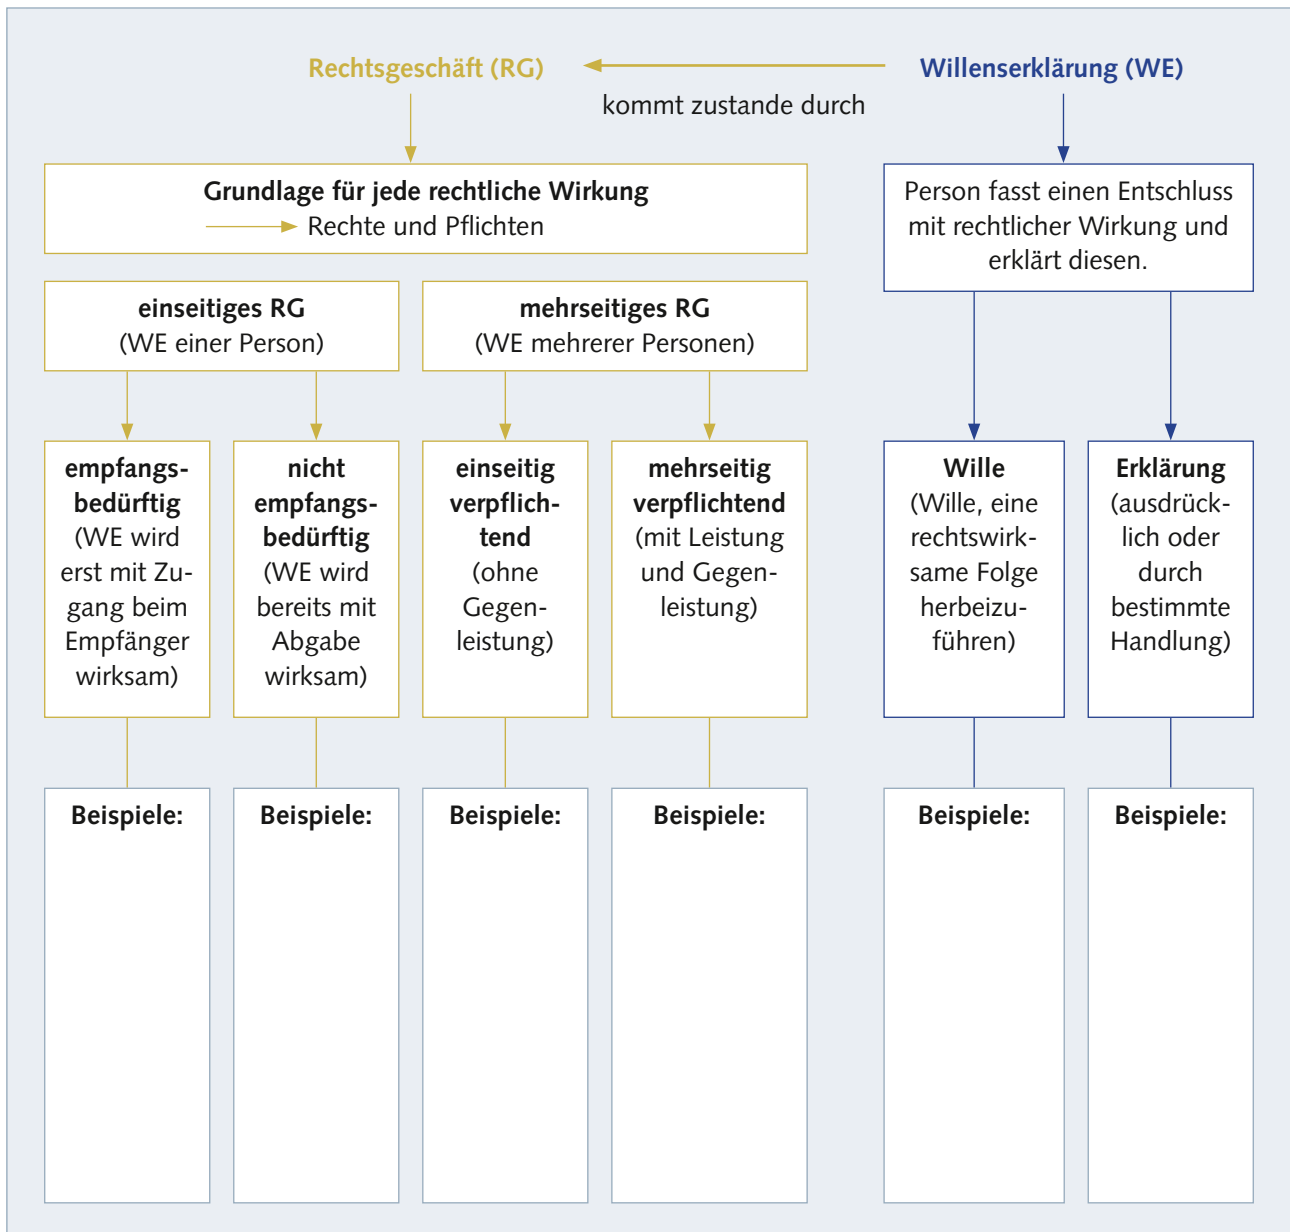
Rechtsgeschäft (RG)

Willenserklärung (WE)

kommt zustande durch

Grundlage für jede rechtliche Wirkung
→ Rechte und Pflichten

Person fasst einen Entschluss mit rechtlicher Wirkung und erklärt diesen.

einseitiges RG
(WE einer Person)

mehrseitiges RG
(WE mehrerer Personen)

empfangsbedürftig
(WE wird erst mit Zugang beim Empfänger wirksam)

nicht empfangsbedürftig
(WE wird bereits mit Abgabe wirksam)

einseitig verpflichtend
(ohne Gegenleistung)

mehrseitig verpflichtend
(mit Leistung und Gegenleistung)

Wille
(Wille, eine rechtswirksame Folge herbeizuführen)

Erklärung
(ausdrücklich oder durch bestimmte Handlung)

Beispiele:

Beispiele:

Beispiele:

Beispiele:

Beispiele:

Beispiele: